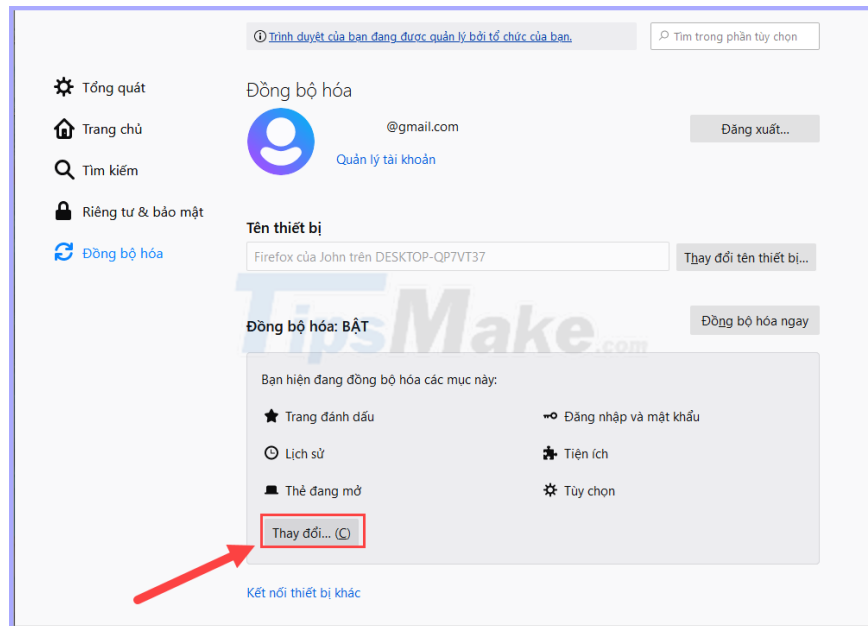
Trình duyệt của bạn đang được quản lý bởi tổ chức của bạn.

Tìm trong phần tùy chọn

Tổng quát

Trang chủ

Tìm kiếm

Riêng tư & bảo mật

Đồng bộ hóa

Đồng bộ hóa

@gmail.com

Quản lý tài khoản

Đăng xuất...

Tên thiết bị

Firefox của John trên DESKTOP-QP7VT37

Thay đổi tên thiết bị...

TipsMake.com

Đồng bộ hóa: BẬT

Đồng bộ hóa ngay

Bạn hiện đang đồng bộ hóa các mục này:

Trang đánh dấu

Đăng nhập và mật khẩu

Lịch sử

Tiện ích

Thẻ đang mở

Tùy chọn

Thay đổi... (C)

Kết nối thiết bị khác